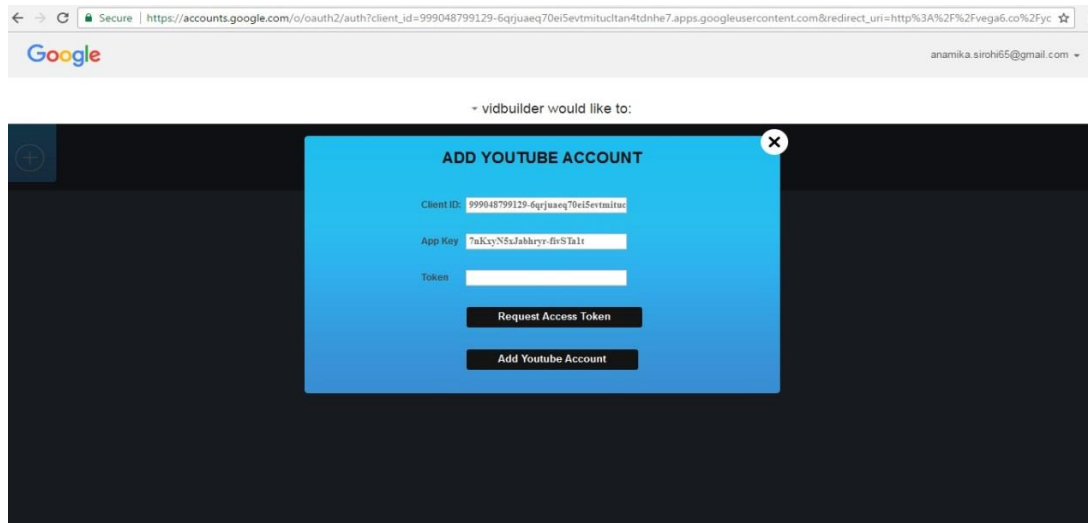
Secure | https://accounts.google.com/o/oauth2/auth?client_id=999048799129-6qrjuaeq70ei5evtmitucltan4tdnhe7.apps.googleusercontent.com&redirect_uri=http%3A%2F%2Fvega6.co%2Fyc

Google

anamika.sirohi65@gmail.com

vidbuilder would like to:

ADD YOUTUBE ACCOUNT

Client ID: 999048799129-6qrjuaeq70ei5evtmituc

App Key 7nKxyN5xJabhryr-fivSTa1t

Token

Request Access Token

Add Youtube Account